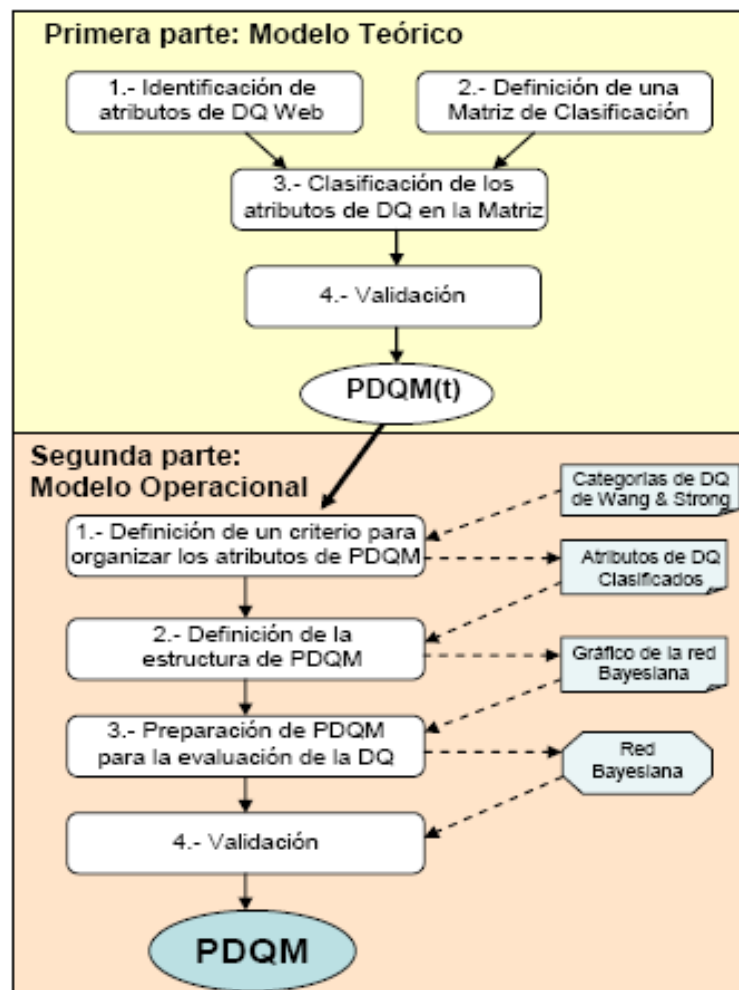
Primera parte: Modelo Teórico

1.- Identificación de atributos de DQ Web

2.- Definición de una Matriz de Clasificación

3.- Clasificación de los atributos de DQ en la Matriz

4.- Validación

PDQM(t)

Segunda parte: Modelo Operacional

Categorias de DQ de Wang & Strong

1.- Definición de un criterio para organizar los atributos de PDQM

Atributos de DQ Clasificados

2.- Definición de la estructura de PDQM

Gráfico de la red Bayesiana

3.- Preparación de PDQM para la evaluación de la DQ

Red Bayesiana

4.- Validación

PDQM